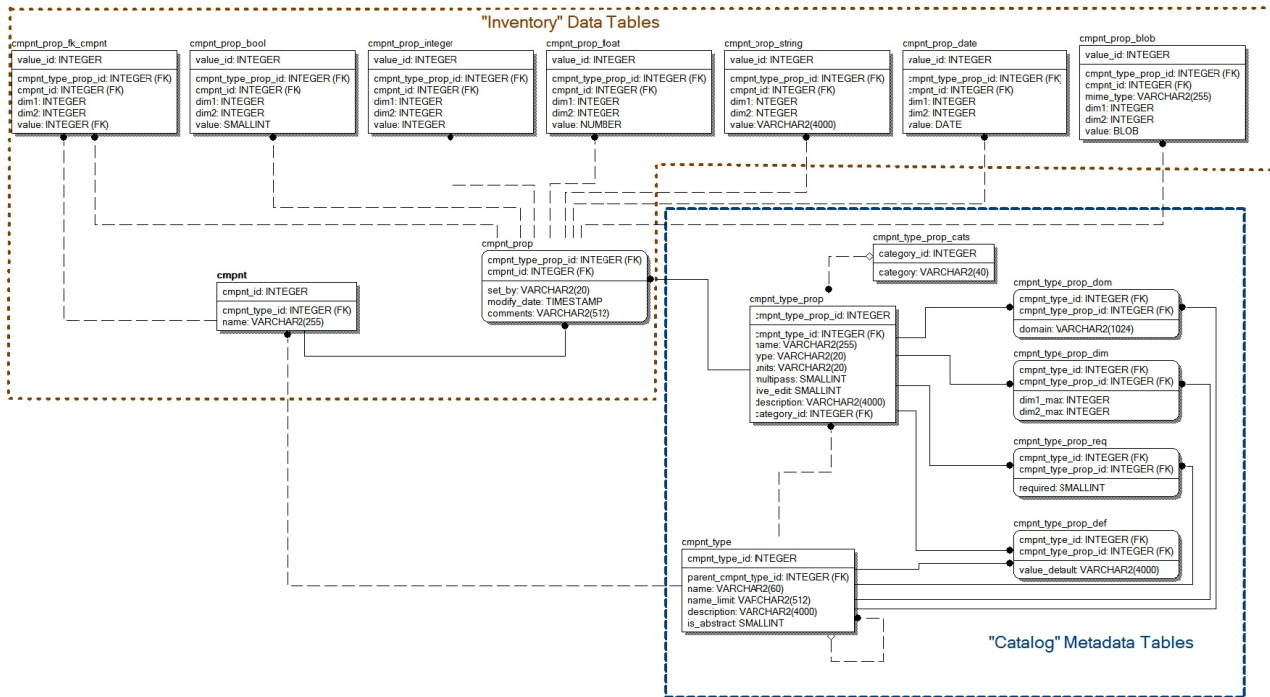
"Inventory" Data Tables

cmpnt_prop_fk_cmpnt
value_id: INTEGER
cmpnt_type_prop_id: INTEGER (FK)
cmpnt_id: INTEGER (FK)
dim1: INTEGER
dim2: INTEGER
value: INTEGER (FK)

cmpnt_prop_bool
value_id: INTEGER
cmpnt_type_prop_id: INTEGER (FK)
cmpnt_id: INTEGER (FK)
dim1: INTEGER
dim2: INTEGER
value: SMALLINT

cmpnt_prop_integer
value_id: INTEGER
cmpnt_type_prop_id: INTEGER (FK)
cmpnt_id: INTEGER (FK)
dim1: INTEGER
dim2: INTEGER
value: INTEGER

cmpnt_prop_float
value_id: INTEGER
cmpnt_type_prop_id: INTEGER (FK)
cmpnt_id: INTEGER (FK)
dim1: INTEGER
dim2: INTEGER
value: NUMBER

cmpnt_prop_string
value_id: INTEGER
cmpnt_type_prop_id: INTEGER (FK)
cmpnt_id: INTEGER (FK)
dim1: INTEGER
dim2: INTEGER
value: VARCHAR2(4000)

cmpnt_prop_date
value_id: INTEGER
cmpnt_type_prop_id: INTEGER (FK)
cmpnt_id: INTEGER (FK)
dim1: INTEGER
dim2: INTEGER
value: DATE

cmpnt_prop_blob
value_id: INTEGER
cmpnt_type_prop_id: INTEGER (FK)
cmpnt_id: INTEGER (FK)
mime_type: VARCHAR2(255)
dim1: INTEGER
dim2: INTEGER
value: BLOB

cmpnt_prop
cmpnt_type_prop_id: INTEGER (FK)
cmpnt_id: INTEGER (FK)
set_by: VARCHAR2(20)
modify_date: TIMESTAMP
comments: VARCHAR2(512)

cmpnt
cmpnt_id: INTEGER
cmpnt_type_id: INTEGER (FK)
name: VARCHAR2(255)

cmpnt_type_prop_cats
category_id: INTEGER
category: VARCHAR2(40)

cmpnt_type_prop
cmpnt_type_prop_id: INTEGER
cmpnt_type_id: INTEGER (FK)
name: VARCHAR2(255)
type: VARCHAR2(20)
units: VARCHAR2(20)
multipass: SMALLINT
live_edit: SMALLINT
description: VARCHAR2(4000)
category_id: INTEGER (FK)

cmpnt_type_prop_dom
cmpnt_type_id: INTEGER (FK)
cmpnt_type_prop_id: INTEGER (FK)
domain: VARCHAR2(1024)

cmpnt_type_prop_dim
cmpnt_type_id: INTEGER (FK)
cmpnt_type_prop_id: INTEGER (FK)
dim1_max: INTEGER
dim2_max: INTEGER

cmpnt_type_prop_req
cmpnt_type_id: INTEGER (FK)
cmpnt_type_prop_id: INTEGER (FK)
required: SMALLINT

cmpnt_type_prop_def
cmpnt_type_id: INTEGER (FK)
cmpnt_type_prop_id: INTEGER (FK)
value_default: VARCHAR2(4000)

cmpnt_type
cmpnt_type_id: INTEGER
parent_cmpnt_type_id: INTEGER (FK)
name: VARCHAR2(60)
name_limit: VARCHAR2(512)
description: VARCHAR2(4000)
is_abstract: SMALLINT

"Catalog" Metadata Tables